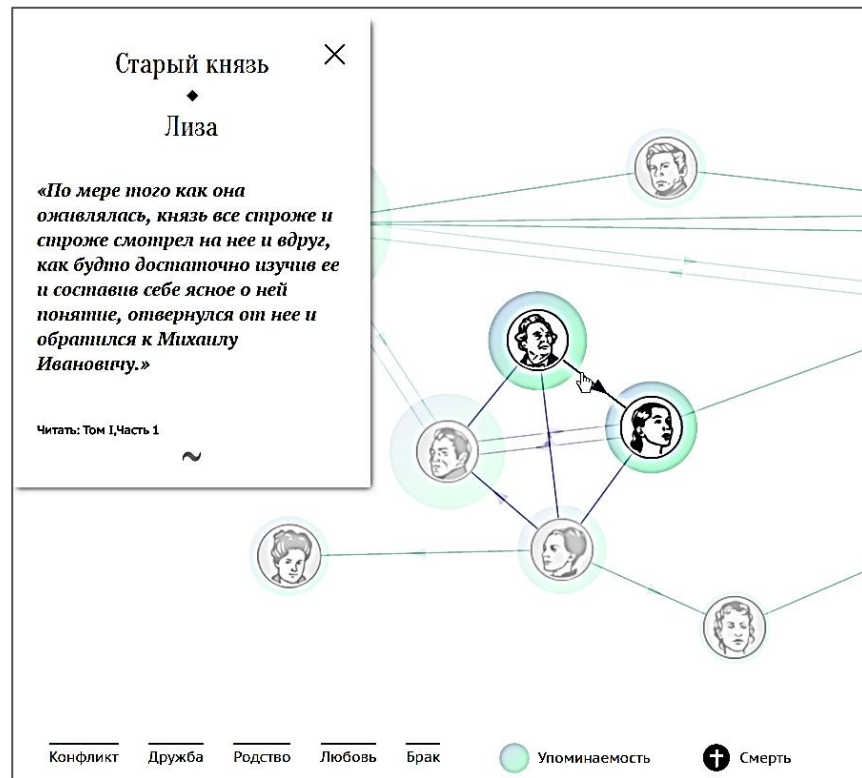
Старый князь
◆
Лиза

«По мере того как она оживлялась, князь все строже и строже смотрел на нее и вдруг, как будто достаточно изучив ее и составив себе ясное о ней понятие, отвернулся от нее и обратился к Михаилу Ивановичу.»

Читать: Том I,Часть 1

~

Конфликт Дружба Родство Любовь Брак Упоминаемость Смерть